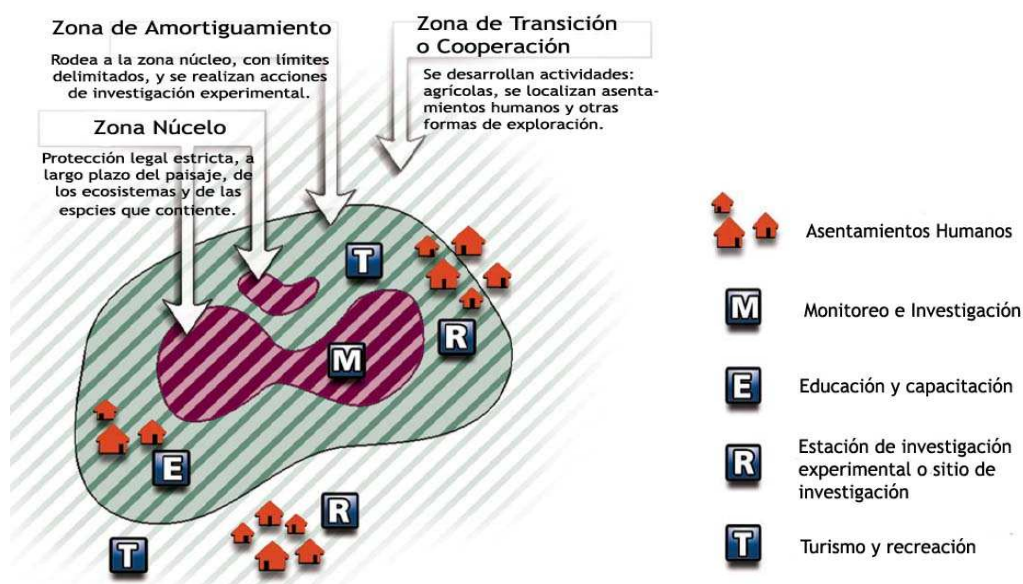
Zona de Amortiguamiento

Rodea a la zona núcleo, con límites delimitados, y se realizan acciones de investigación experimental.

Zona de Transición o Cooperación

Se desarrollan actividades: agrícolas, se localizan asentamientos humanos y otras formas de exploración.

Zona Núcelo

Protección legal estricta, a largo plazo del paisaje, de los ecosistemas y de las espcies que contiente.

T

R

M

E

R

T

Asentamientos Humanos

M Monitoreo e Investigación

E Educación y capacitación

R Estación de investigación experimental o sitio de investigación

T Turismo y recreación